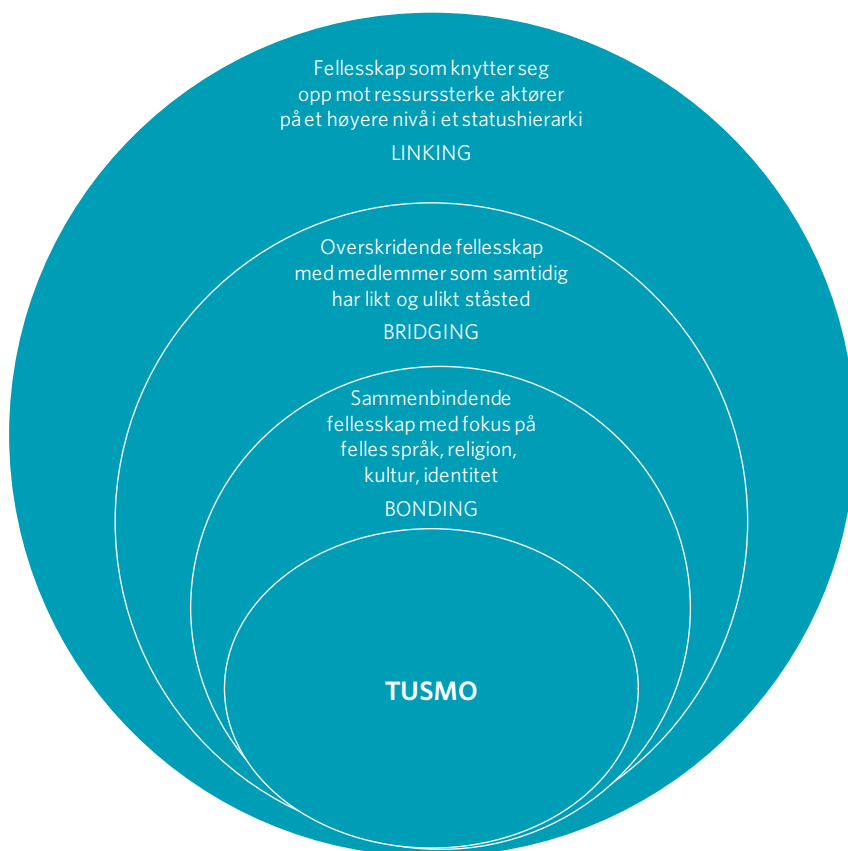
Fellesskap som knytter seg opp mot ressurssterke aktører på et høyere nivå i et statushierarki

LINKING

Overskridende fellesskap med medlemmer som samtidig har likt og ulikt ståsted

BRIDGING

Sammenbindende fellesskap med fokus på felles språk, religion, kultur, identitet

BONDING

TUSMO